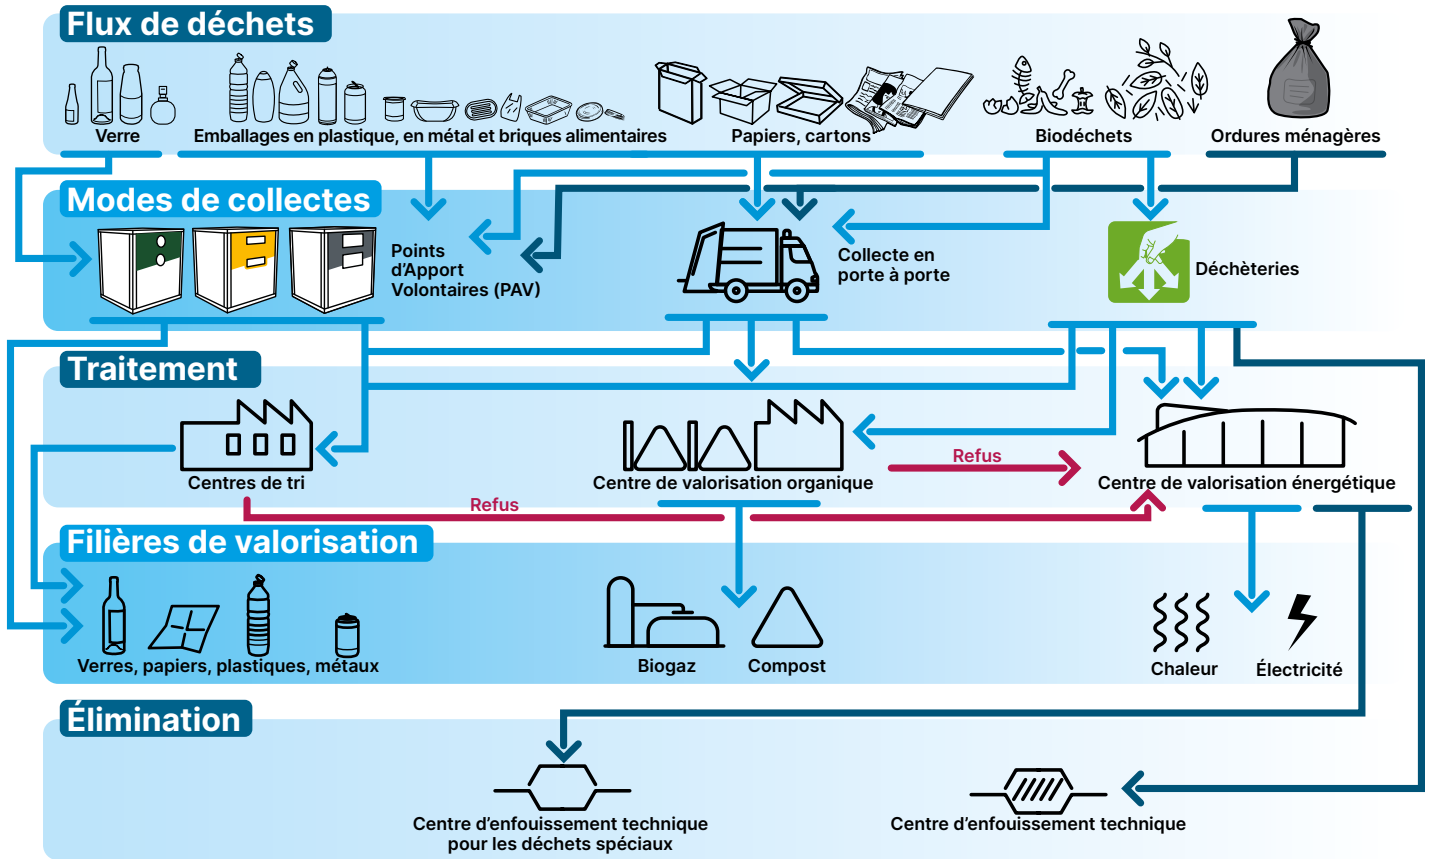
Flux de déchets

Verre

Emballages en plastique, en métal et briques alimentaires

Papiers, cartons

Biodéchets

Ordures ménagères

Modes de collectes

Points d'Apport Volontaires (PAV)

Collecte en porte à porte

Déchèteries

Traitement

Centres de tri

Centre de valorisation organique

Refus

Centre de valorisation énergétique

Refus

Filières de valorisation

Verres, papiers, plastiques, métaux

Biogaz

Compost

Chaleur

Électricité

Élimination

Centre d'enfouissement technique pour les déchets spéciaux

Centre d'enfouissement technique